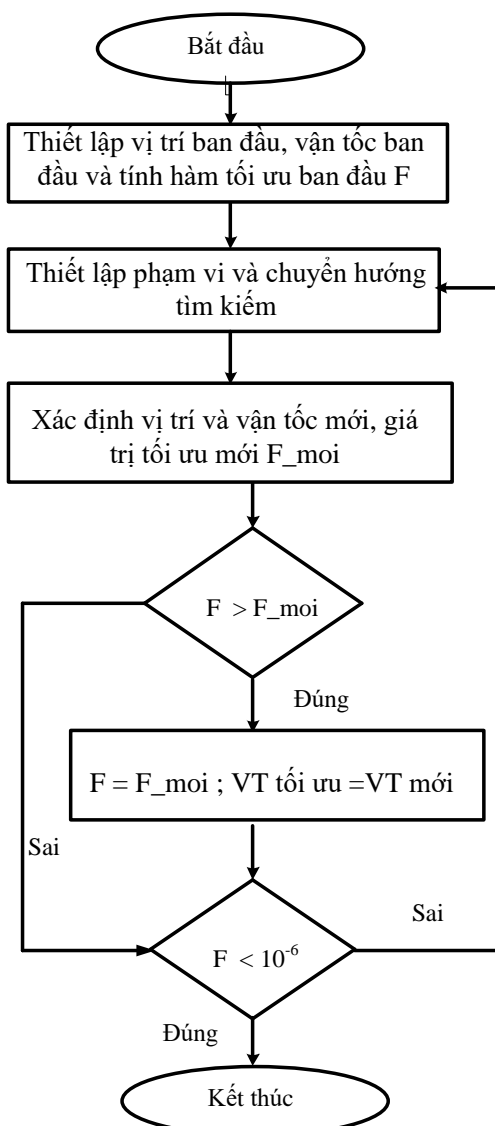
Bắt đầu

Thiết lập vị trí ban đầu, vận tốc ban đầu và tính hàm tối ưu ban đầu F

Thiết lập phạm vi và chuyển hướng tìm kiếm

Xác định vị trí và vận tốc mới, giá trị tối ưu mới F_moi

F > F_moi

Đúng

F = F_moi ; VT tối ưu =VT mới

Sai

Sai

$F < 10^{-6}$

Đúng

Kết thúc